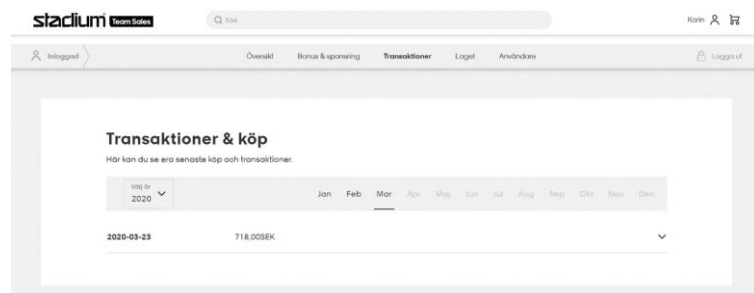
stadium Team Sales

Sök

Karin

Inloggad

Översikt Bonus & sponsring Transaktioner Laget Användare

Logga ut

Transaktioner & köp

Här kan du se era senaste köp och transaktioner.

Välj år
2020

Jan Feb Mar Apr Maj Jun Jul Aug Sep Okt Nov Dec

2020-03-23 718,00SEK